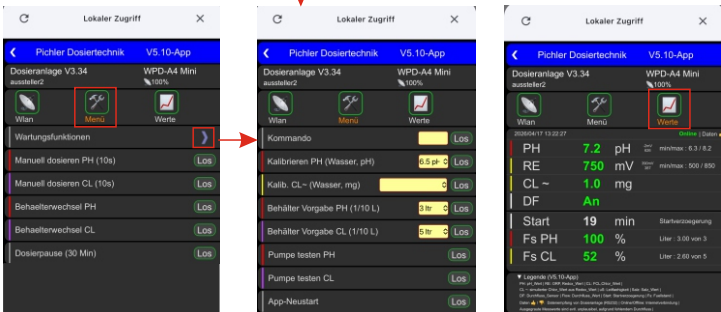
Lokaler Zugriff

Pichler Dosiertechnik V5.10-App

Dosieranlage V3.34
aussteller2

WPD-A4 Mini
100%

Wlan Menü Werte

Wartungsfunktionen

Manuell dosieren PH (10s) Los

Manuell dosieren CL (10s) Los

Behaelterwechsel PH Los

Behaelterwechsel CL Los

Dosierpause (30 Min) Los

Lokaler Zugriff

Pichler Dosiertechnik V5.10-App

Dosieranlage V3.34
aussteller2

WPD-A4 Mini
100%

Wlan Menü Werte

Kommando Los

Kalibrieren PH (Wasser, pH) 6.5 pH Los

Kalib. CL~ (Wasser, mg) Los

Behälter Vorgabe PH (1/10 L) 3 ltr Los

Behälter Vorgabe CL (1/10 L) 5 ltr Los

Pumpe testen PH Los

Pumpe testen CL Los

App-Neustart Los

Lokaler Zugriff

Pichler Dosiertechnik V5.10-App

Dosieranlage V3.34
aussteller2

WPD-A4 Mini
100%

Wlan Menü Werte

2026/04/17 13:22:27 Online | Daten

| PH | 7.2 | pH | min/max : 6.3 / 8.2 |
|---|---|---|---|
| RE | 750 | mV | min/max : 500 / 850 |
| CL ~ | 1.0 | mg | |
| DF | An | | |
| Start | 19 | min | Startverzoegerung |
| Fs PH | 100 | % | Liter : 3.00 von 3 |
| Fs CL | 52 | % | Liter : 2.60 von 5 |

Legende (V5.10-App)
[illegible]